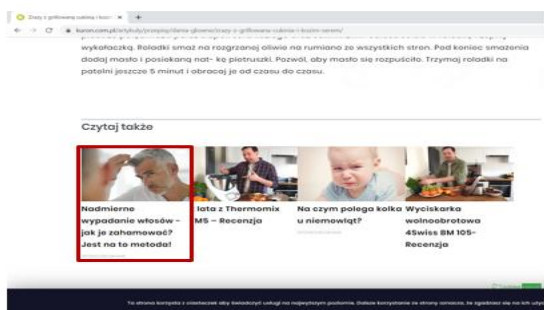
Zrazy z grillowaną cukinią i kozim serem

kuron.com.pl/artykuly/przepisy/danie-glowne/zrazy-z-grillowana-cukinia-i-kozim-serem/

wykałaczką. Roladki smaż na rozgrzanej oliwie na rumiano ze wszystkich stron. Pod koniec smażenia dodaj masło i posiekaną nat- ke pietruszki. Pozwól, aby masło się rozpuściło. Trzymaj roladki na patelni jeszcze 5 minut i obracaj je od czasu do czasu.

Czytaj także

Nadmierne wypadanie włosów – jak je zahamować? Jest na to metoda!

lata z Thermomix M5 – Recenzja

Na czym polega kolka u niemowląt?

Wyciskarka wolnoobrotowa 4Swiss BM 105- Recenzja

Ta strona korzysta z ciasteczek aby świadczyć usługi na najwyższym poziomie. Dalsze korzystanie ze strony oznacza, że zgadzasz się na ich użycie.